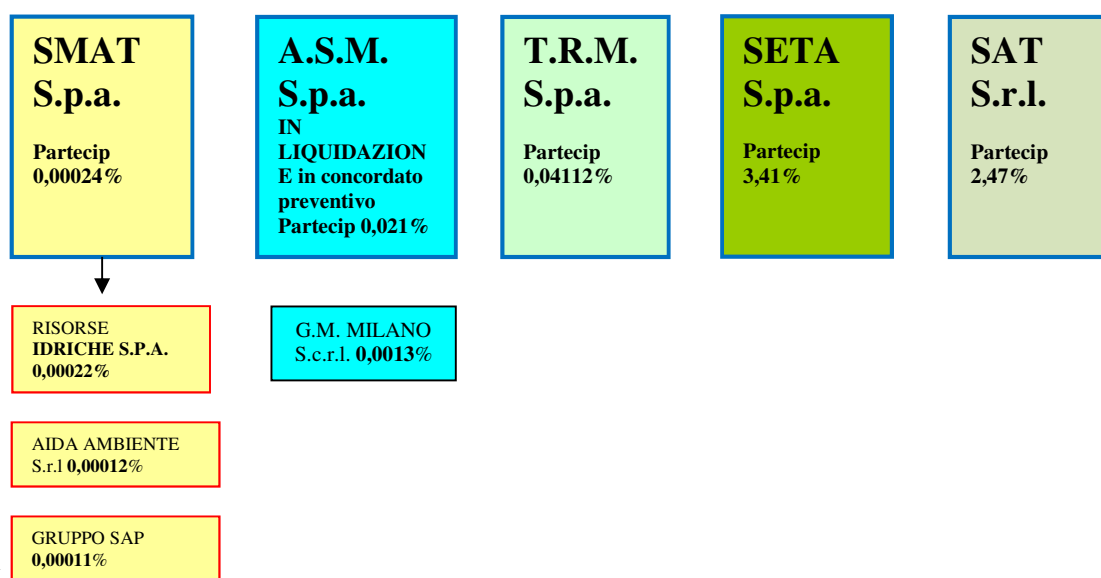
SMAT S.p.a.

Partecip 0,00024%

A.S.M. S.p.a.
IN LIQUIDAZIONE in concordato preventivo
Partecip 0,021%

T.R.M. S.p.a.

Partecip 0,04112%

SETA S.p.a.

Partecip 3,41%

SAT S.r.l.

Partecip 2,47%

RISORSE IDRICHE S.P.A. 0,00022%

G.M. MILANO S.c.r.l. 0,0013%

AIDA AMBIENTE S.r.l 0,00012%

GRUPPO SAP 0,00011%